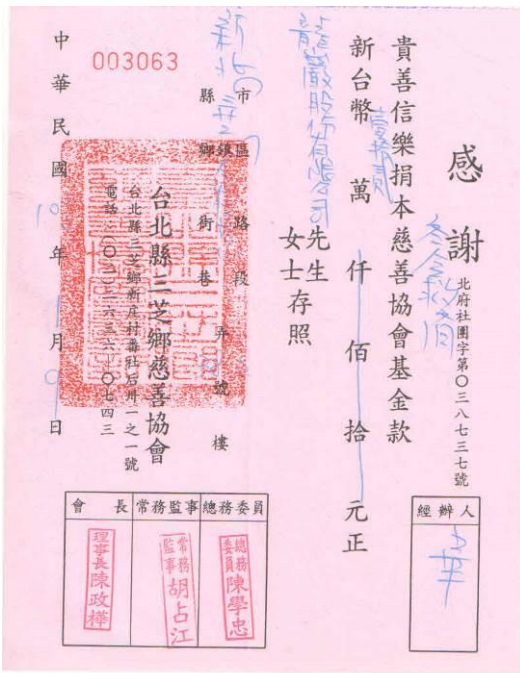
感謝

北府社團字第〇三八七三七號

貴善信樂捐本慈善協會基金款 冬令救濟

新台幣 壹拾萬 萬 仟 佰 拾 元正

龍巖股份有限公司 先生 女士存照

新北市 三芝 縣 市 鄉鎮區 路 段 街 巷 弄 號 樓

台北縣三芝鄉慈善協會
台北縣三芝鄉新庄村番社后卅一之一號
電話:〇二一二六三六一〇七四三

003063

中華民國 101 年 12 月 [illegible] 日

經辦人 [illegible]

| 會長 | 常務監事 | 總務委員 |
|---|---|---|
| 理事長陳政樺 | 常務監事胡占江 | 總務委員陳學忠 |